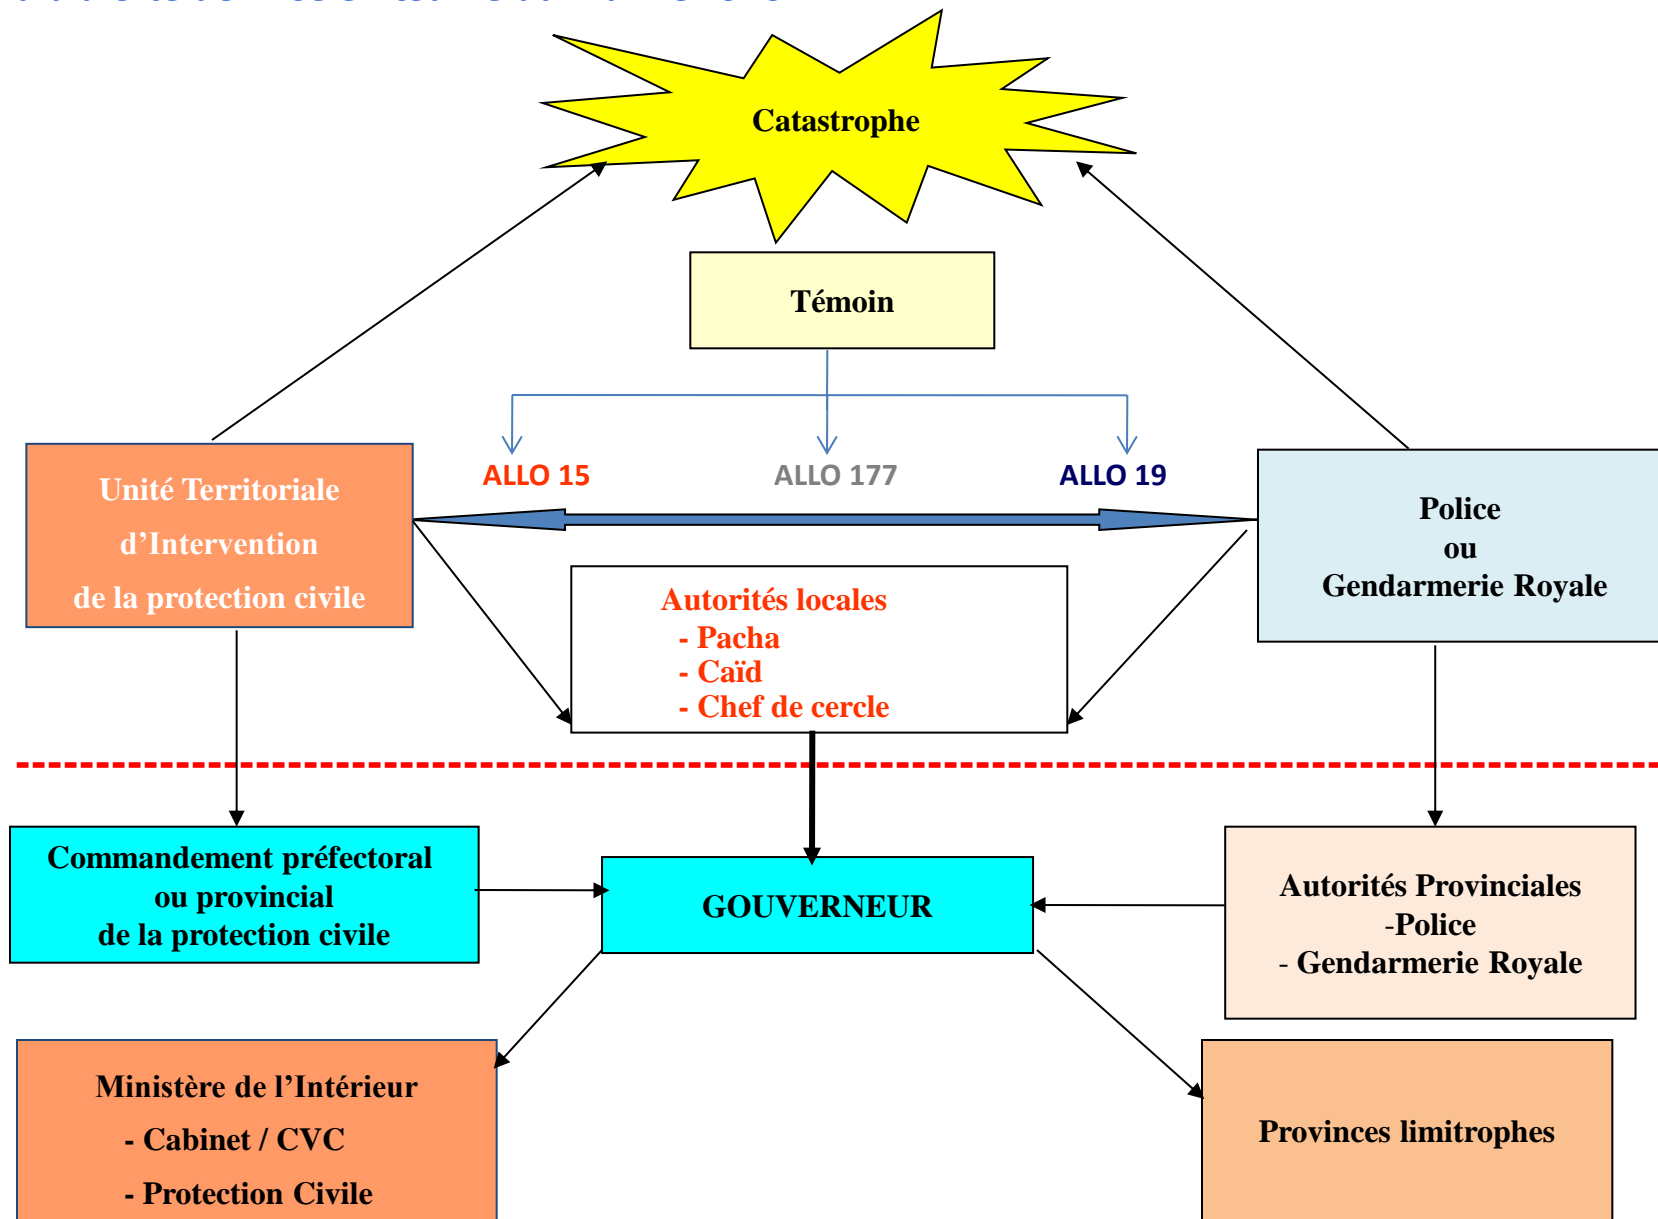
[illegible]

Catastrophe

Témoin

ALLO 15

ALLO 177

ALLO 19

Unité Territoriale d'Intervention de la protection civile

Police ou Gendarmerie Royale

Autorités locales
- Pacha
- Caïd
- Chef de cercle

Commandement préfectoral ou provincial de la protection civile

GOUVERNEUR

Autorités Provinciales
-Police
- Gendarmerie Royale

Ministère de l'Intérieur
- Cabinet / CVC
- Protection Civile

Provinces limitrophes